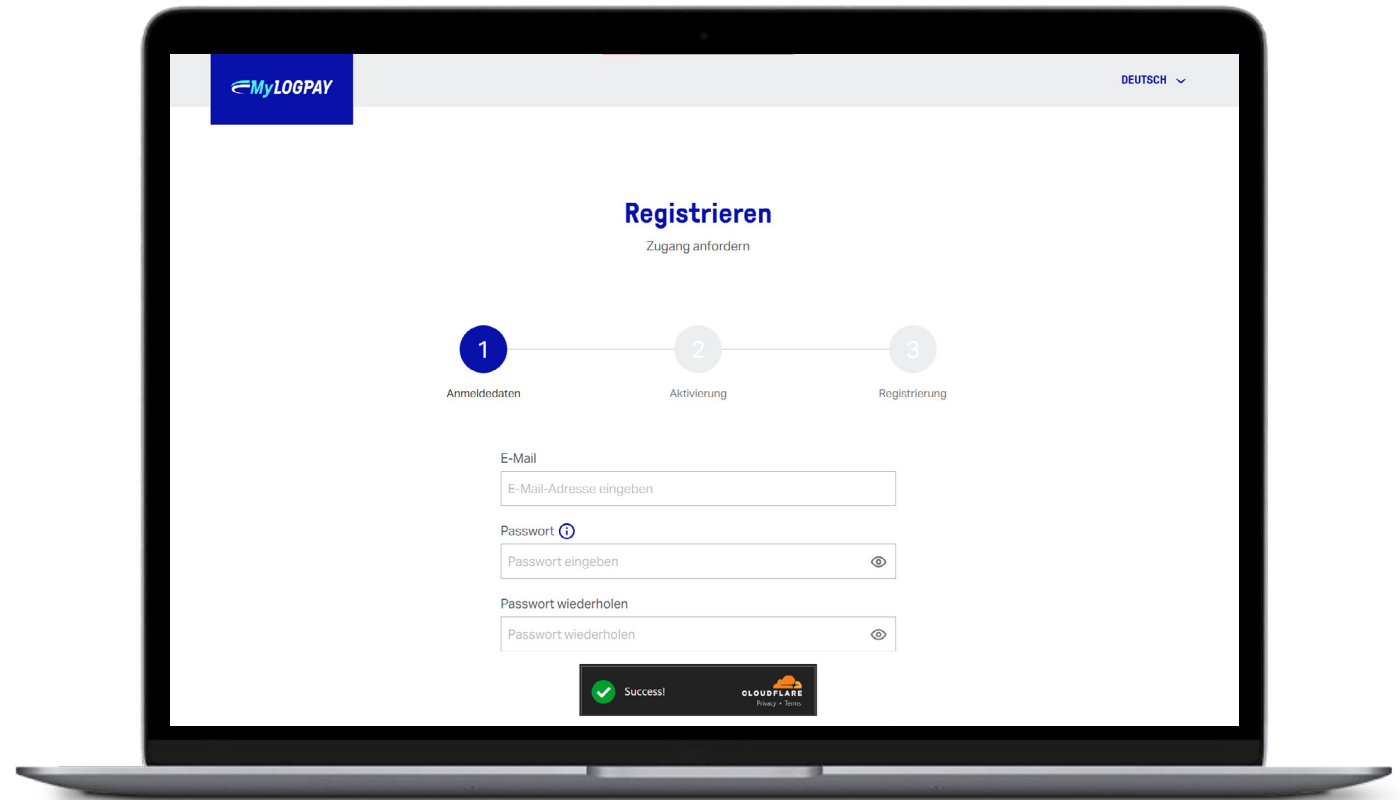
MyLOGPAY

DEUTSCH

Registrieren

Zugang anfordern

1
Anmeldedaten

2
Aktivierung

3
Registrierung

E-Mail

E-Mail-Adresse eingeben

Passwort

Passwort eingeben

Passwort wiederholen

Passwort wiederholen

Success!

CLOUDFLARE
Privacy • Terms